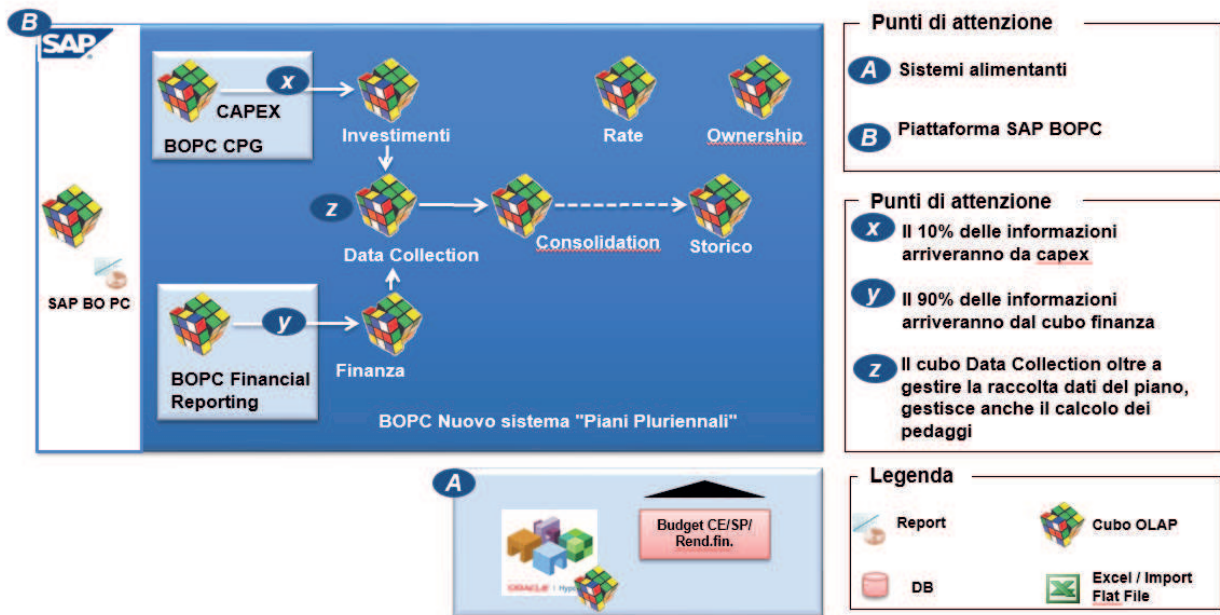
B SAP

SAP BO PC

CAPEX
BOPC CPG
x
Investimenti
Rate
Ownership
z
Data Collection
Consolidation
Storico
y
BOPC Financial Reporting
Finanza
BOPC Nuovo sistema "Piani Pluriennali"

A
ORACLE | Hyp
Budget CE/SP/ Rend.fin.

Punti di attenzione
A Sistemi alimentanti
B Piattaforma SAP BOPC

Punti di attenzione
x Il 10% delle informazioni arriveranno da capex
y Il 90% delle informazioni arriveranno dal cubo finanza
z Il cubo Data Collection oltre a gestire la raccolta dati del piano, gestisce anche il calcolo dei pedaggi

Legenda
Report
Cubo OLAP
DB
Excel / Import Flat File